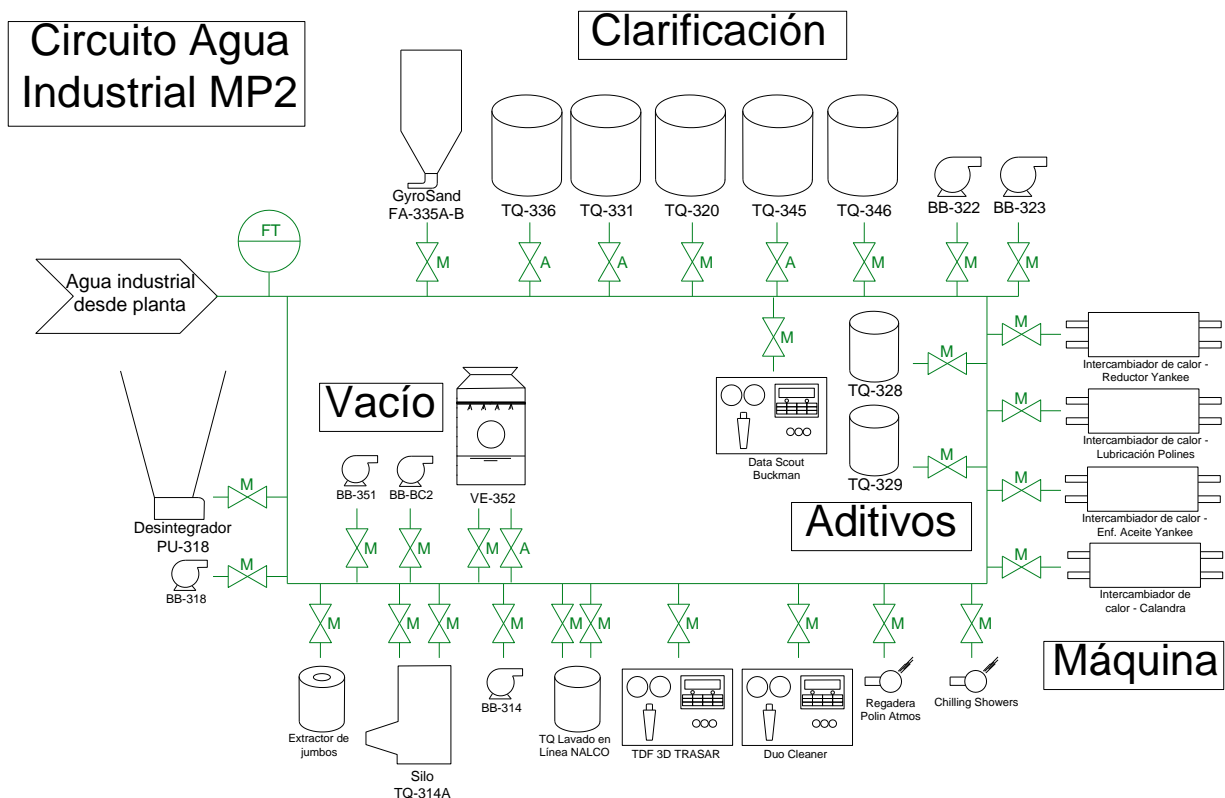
Circuito Agua Industrial MP2

Clarificación

GyroSand
FA-335A-B

TQ-336
TQ-331
TQ-320
TQ-345
TQ-346
BB-322
BB-323

FT

M
A
A
M
A
M
M
M

Agua industrial desde planta

M

TQ-328
TQ-329

M
M

Intercambiador de calor - Reductor Yankee
M
Intercambiador de calor - Lubricación Polines
M
Intercambiador de calor - Enf. Aceite Yankee
M
Intercambiador de calor - Calandra

Data Scout Buckman

M

Vacío

VE-352

BB-351
BB-BC2

M
M
M
A

Aditivos

Desintegrador
PU-318

M

BB-318

M

M
M
M
M
M
M
M
M
M
M

Máquina

Extractor de jumbos

Silo
TQ-314A

BB-314

TQ Lavado en Línea NALCO

TDF 3D TRASAR

Duo Cleaner

Regadera Polin Atmos

Chilling Showers